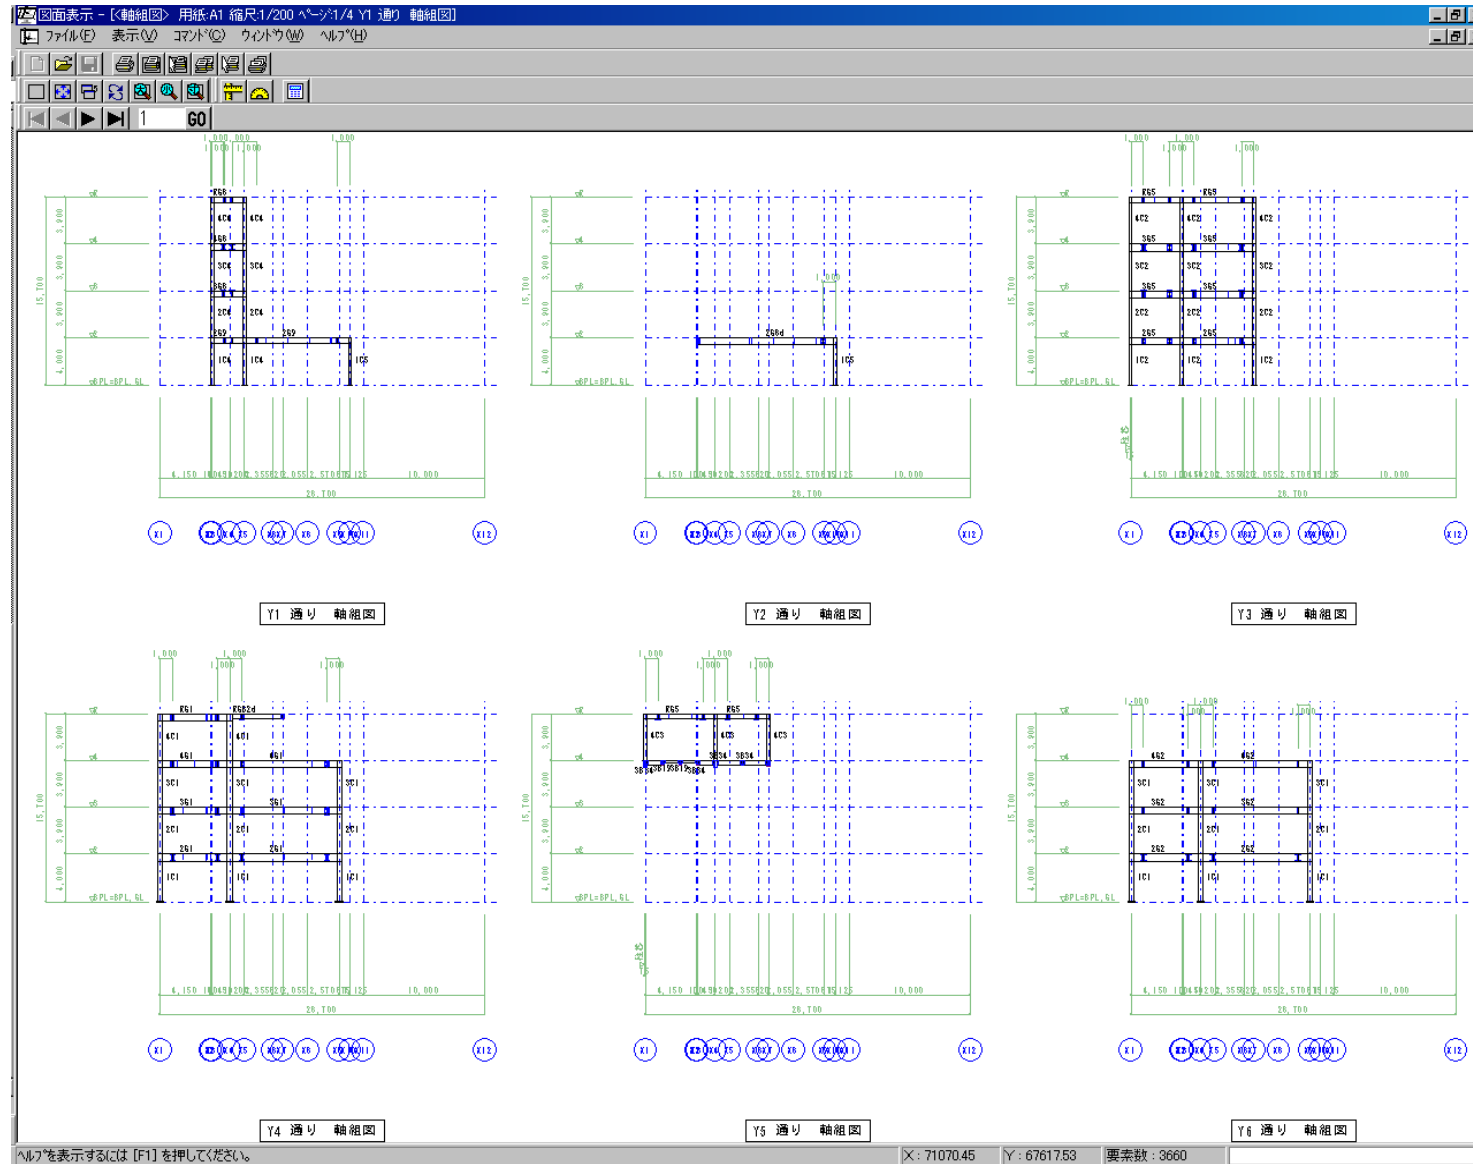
図面表示 - [軸組図> 用紙:A1 縮尺:1/200 ページ:1/4 Y1 通り 軸組図]
ファイル(F) 表示(V) コマンド(C) ウィンドウ(W) ヘルプ(H)
1 GO

15,700
3,900
3,900
3,900
4,000
BPL=BPL.GL
R
4
3
2
RG6
4C4
4C4
3C4
3C4
2C4
2C4
1C4
1C4
1C5
2G9
4,150
28,700
10,000
X1
X12

Y1 通り 軸組図

2G6d
1C5
Y2 通り 軸組図

RG5
RG5
4C2
3G5
3C2
2C2
2G5
1C2
Y3 通り 軸組図

RG1
RG2d
4C1
4G1
3C1
3G1
2C1
2G1
1C1
Y4 通り 軸組図

RG5
4C3
3B34
Y5 通り 軸組図

4G2
3C1
3G2
2C1
2G2
1C1
Y6 通り 軸組図

ヘルプを表示するには [F1] を押してください。
X : 71070.45
Y : 67617.53
要素数 : 3660